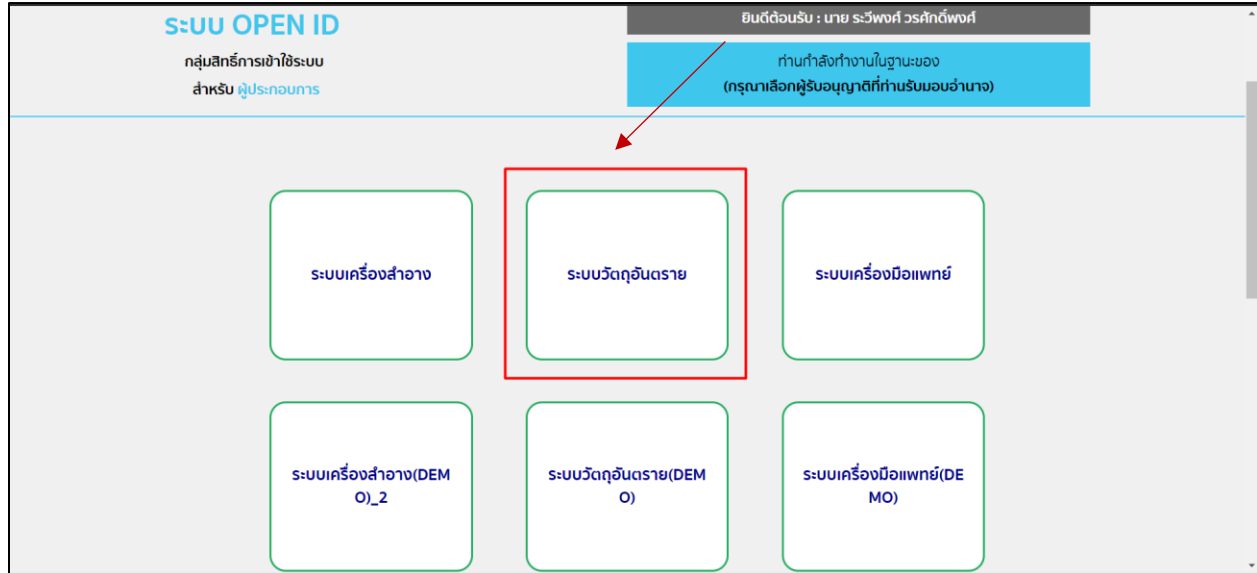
ระบบ OPEN ID

กลุ่มสิทธิ์การเข้าใช้ระบบ

สำหรับ ผู้ประกอบการ

ยินดีต้อนรับ : นาย ระวีพงศ์ วรศักดิ์พงศ์

ท่านกำลังทำงานในฐานะของ

(กรุณาเลือกผู้รับอนุญาติที่ท่านรับมอบอำนาจ)

ระบบเครื่องสำอาง

ระบบวัตถุอันตราย

ระบบเครื่องมือแพทย์

ระบบเครื่องสำอาง(DEMO)_2

ระบบวัตถุอันตราย(DEMO)

ระบบเครื่องมือแพทย์(DEMO)